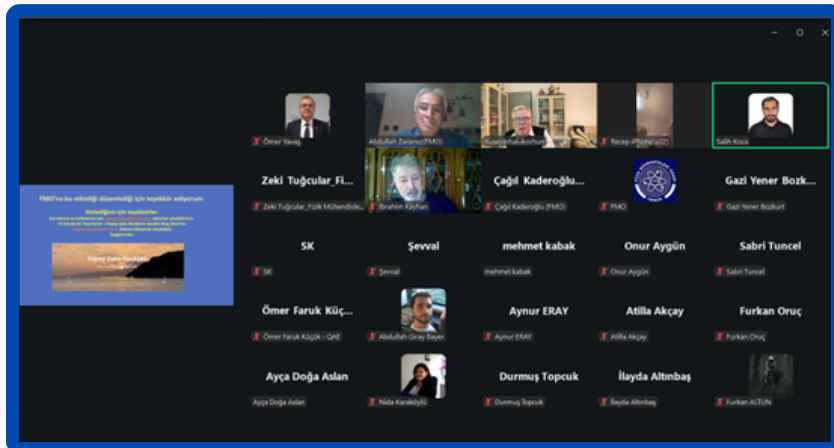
FMO'ya bu etkinliği düzenlediği için teşekkür ediyorum.

Dinlediğiniz için teşekkürler.

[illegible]

Yaşayı Çakır Karakoğlu

Ömer Yavaş

Abdullah Zararsız(FMO)

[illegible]

Recep iPhone'u (2)

Salih Koca

Zeki Tuğcular_Fi...

Zeki Tuğcular_Fizik Mühendisle...

İbrahim Kayhan

Çağıl Kaderoğlu...

Çağıl Kaderoğlu (FMO)

FMO

Gazi Yener Bozk...

Gazi Yener Bozkurt

SK

SK

Şevval

Şevval

mehmet kabak

mehmet kabak

Onur Aygün

Onur Aygün

Sabri Tuncel

Sabri Tuncel

Ömer Faruk Küç...

Ömer Faruk Küçük - QAE

Abdullah Giray Bayer

Aynur ERAY

Aynur ERAY

Atilla Akçay

Atilla Akçay

Furkan Oruç

Furkan Oruç

Ayça Doğa Aslan

Ayça Doğa Aslan

Nida Karaköylü

Durmuş Topcuk

Durmuş Topcuk

İlayda Altınbaş

İlayda Altınbaş

Furkan ALTUN